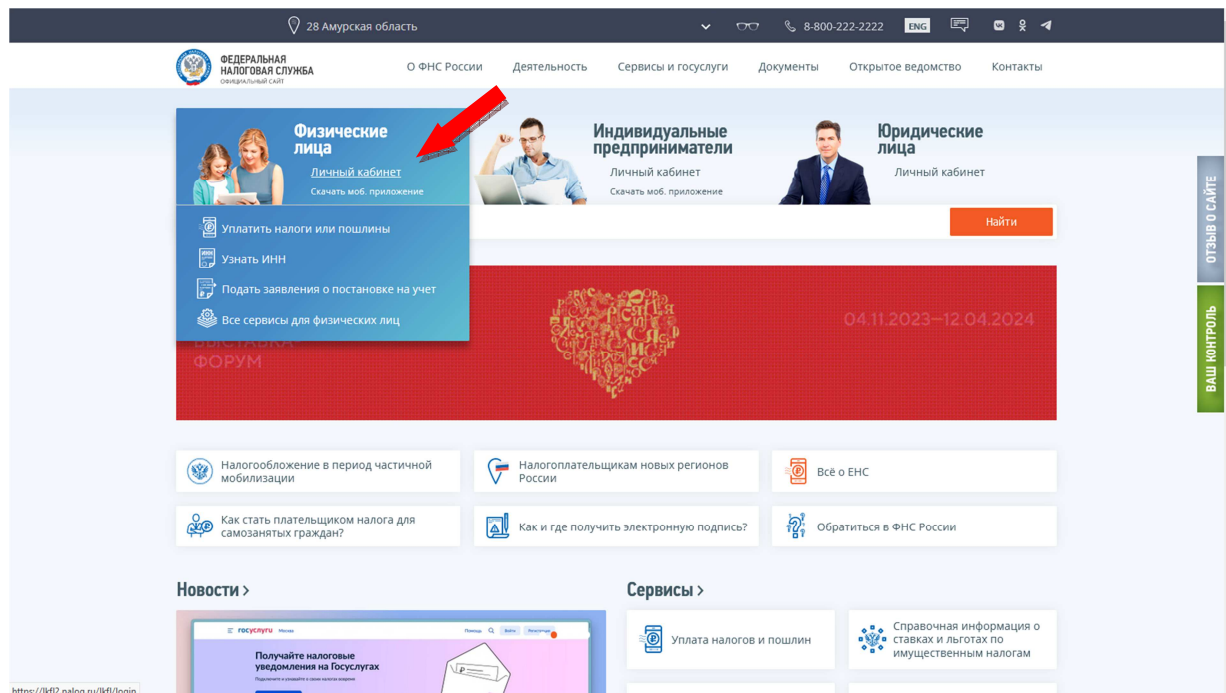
28 Амурская область
8-800-222-2222
ENG

ФЕДЕРАЛЬНАЯ НАЛОГОВАЯ СЛУЖБА
ОФИЦИАЛЬНЫЙ САЙТ

О ФНС России
Деятельность
Сервисы и госуслуги
Документы
Открытое ведомство
Контакты

Физические лица
Личный кабинет
Скачать моб. приложение

Индивидуальные предприниматели
Личный кабинет
Скачать моб. приложение

Юридические лица
Личный кабинет

Найти

Уплатить налоги или пошлины
Узнать ИНН
Подать заявления о постановке на учет
Все сервисы для физических лиц

ВЫСТАВКА-ФОРУМ
04.11.2023—12.04.2024

ОТЗЫВ О САЙТЕ
ВАШ КОНТРОЛЬ

Налогообложение в период частичной мобилизации
Налогоплательщикам новых регионов России
Всё о ЕНС
Как стать плательщиком налога для самозанятых граждан?
Как и где получить электронную подпись?
Обратиться в ФНС России

Новости >
Сервисы >

госуслуги Москва
Помощь Войти Регистрация
Получайте налоговые уведомления на Госуслугах

Уплата налогов и пошлин
Справочная информация о ставках и льготах по имущественным налогам

https://lkfl2.nalog.ru/lkfl/login